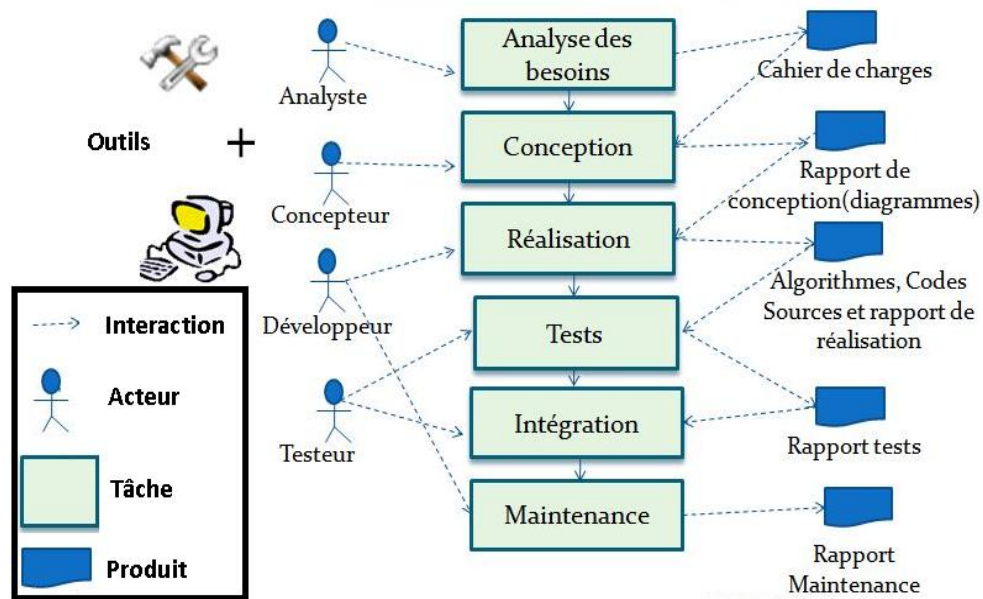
Outils +

Analyste

Concepteur

Développeur

Testeur

Analyse des besoins

Conception

Réalisation

Tests

Intégration

Maintenance

Cahier de charges

Rapport de conception(diagrammes)

Algorithmes, Codes Sources et rapport de réalisation

Rapport tests

Rapport Maintenance

Interaction

Acteur

Tâche

Produit